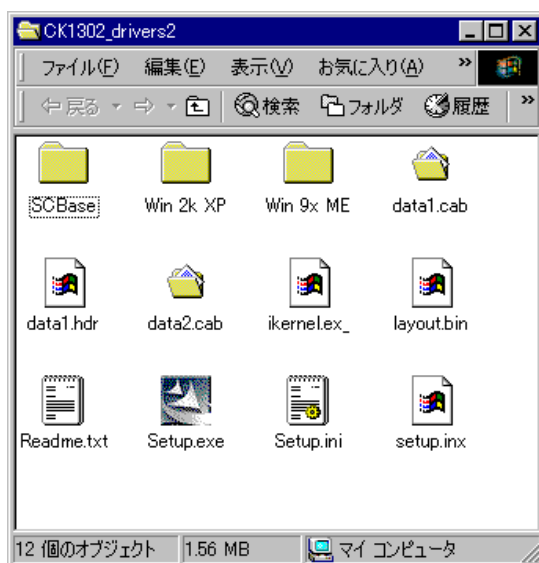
CK1302_drivers2

ファイル(F) 編集(E) 表示(V) お気に入り(A) »

戻る ▾ ⇨ ▾ 検索 フォルダ 履歴 »

SCBase
Win 2k XP
Win 9x ME
data1.cab
data1.hdr
data2.cab
ikernel.ex_
layout.bin
Readme.txt
Setup.exe
Setup.ini
setup.inx

12 個のオブジェクト
1.56 MB
マイ コンピュータ